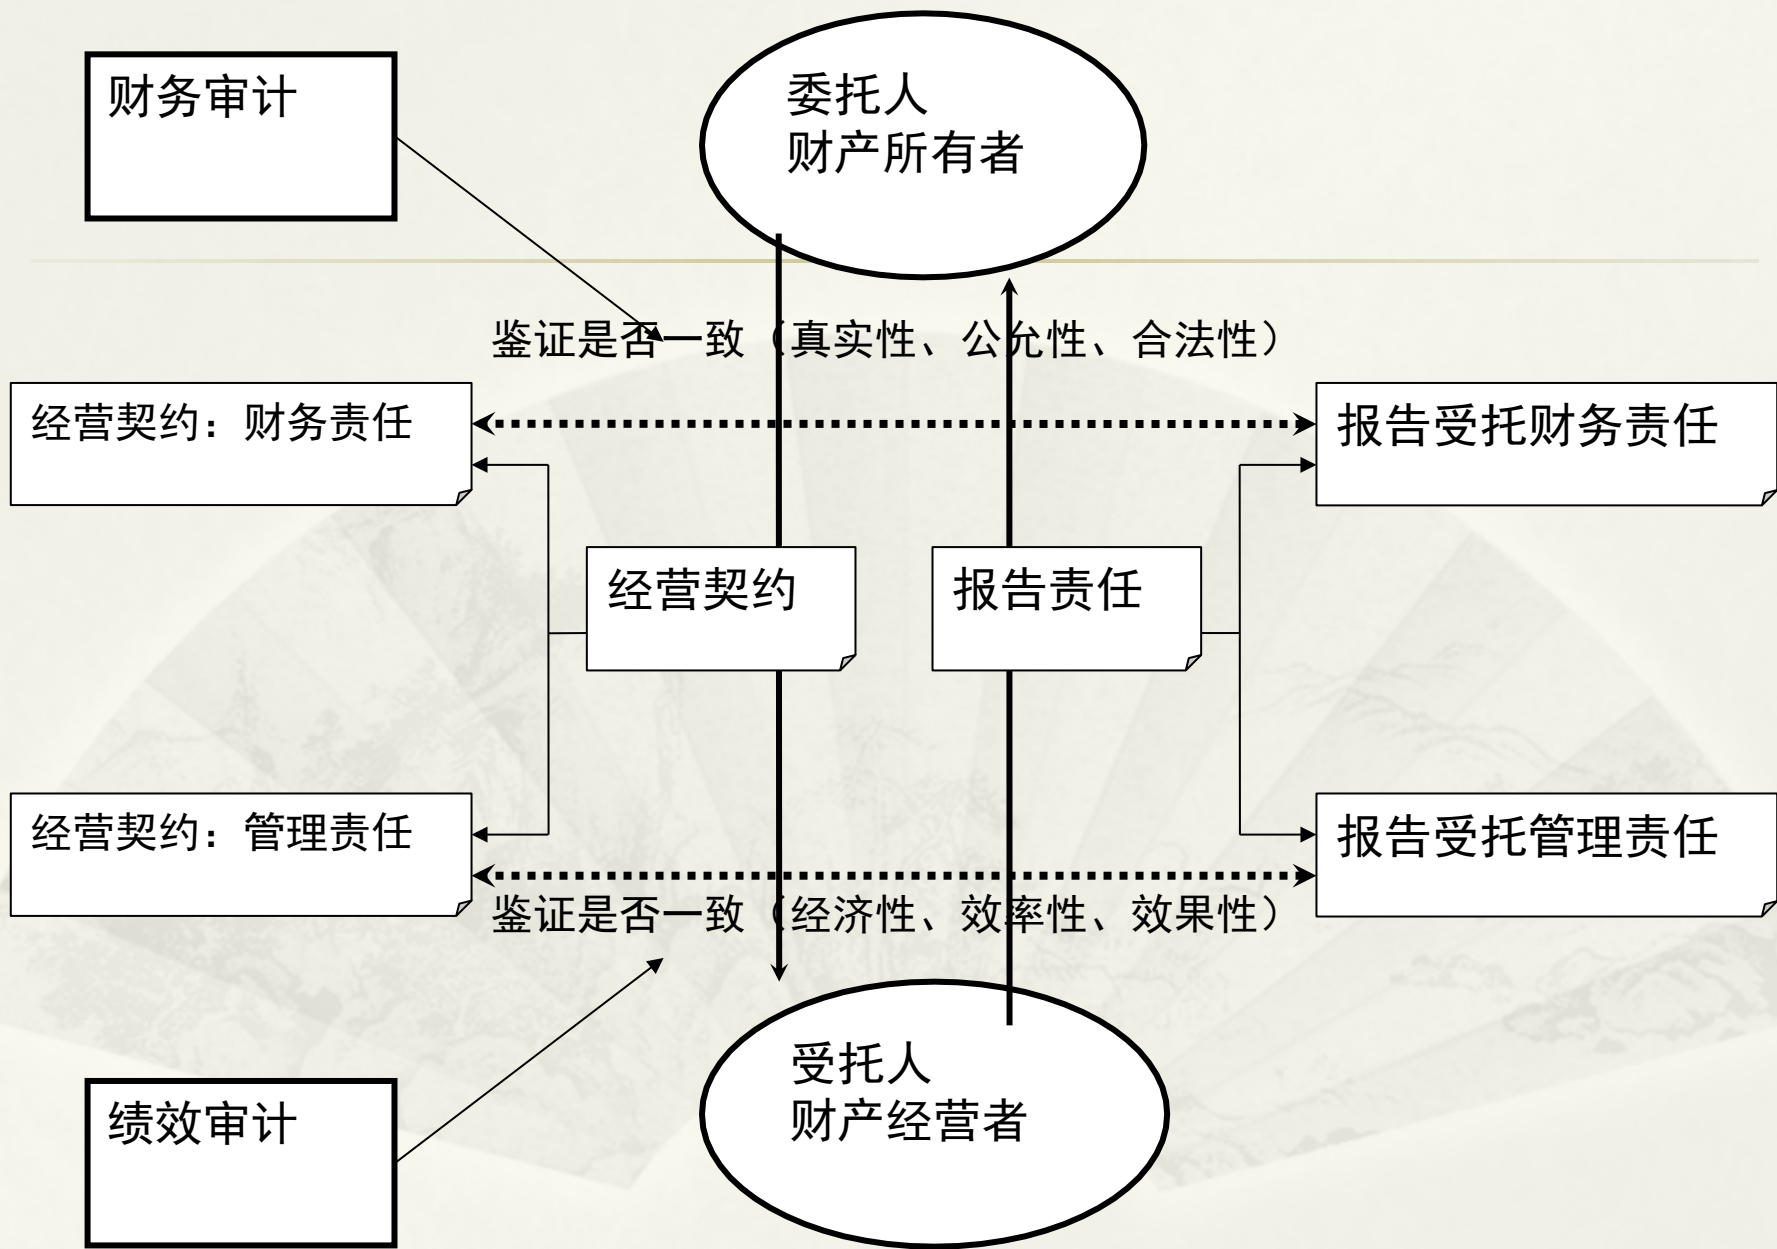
财务审计

委托人
财产所有者

鉴证是否一致（真实性、公允性、合法性）

经营契约：财务责任

报告受托财务责任

经营契约

报告责任

经营契约：管理责任

报告受托管理责任

鉴证是否一致（经济性、效率性、效果性）

绩效审计

受托人
财产经营者